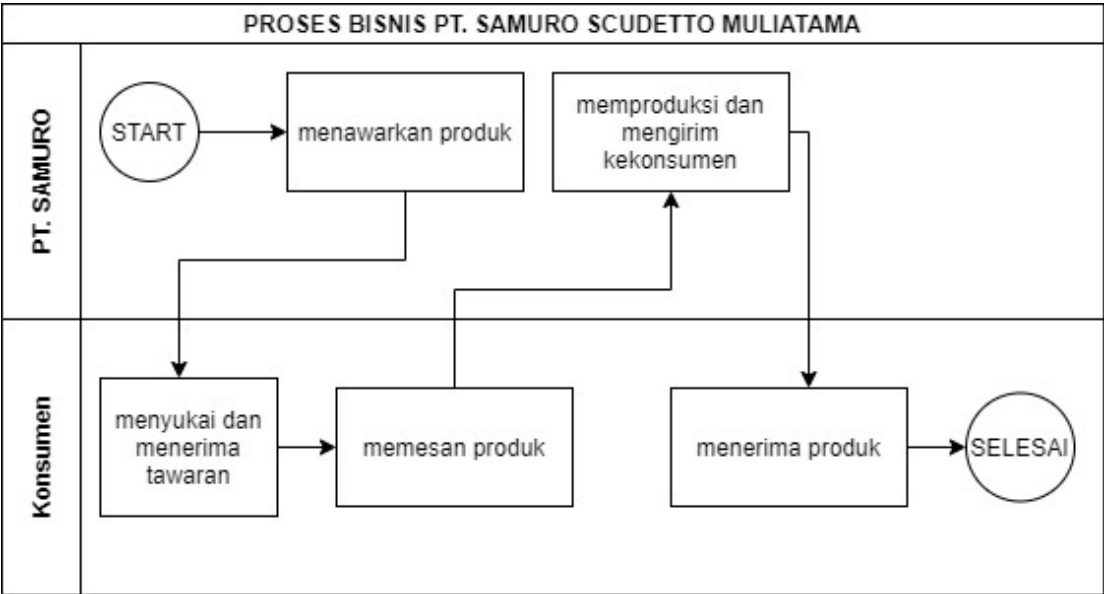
PROSES BISNIS PT. SAMURO SCUDETTO MULIATAMA

PT. SAMURO

START

menawarkan produk

memproduksi dan mengirim kekonsumen

Konsumen

menyukai dan menerima tawaran

memesan produk

menerima produk

SELESAI